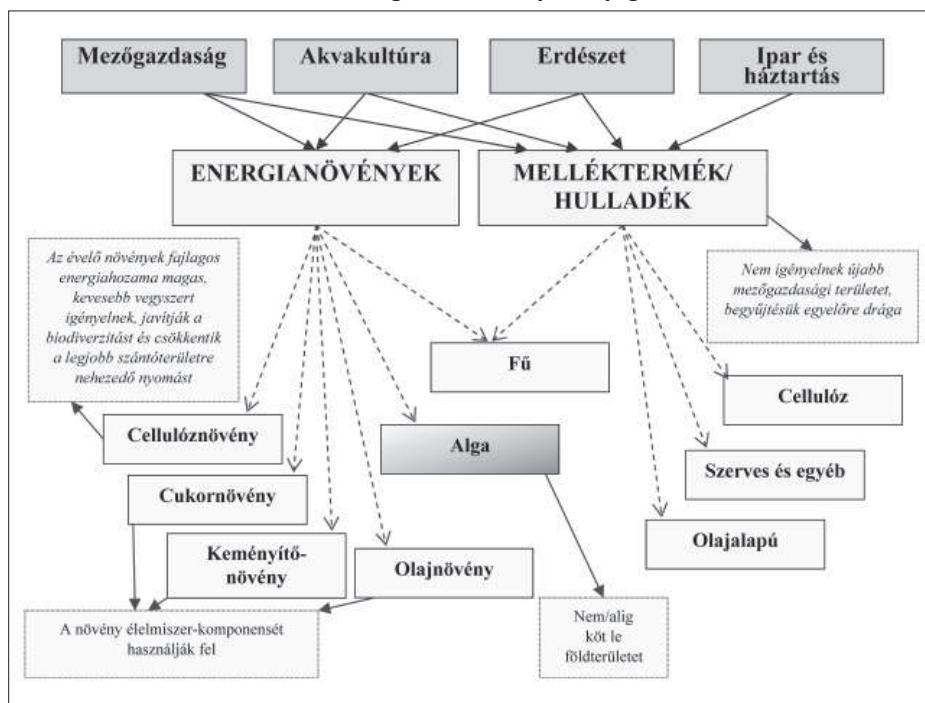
Mezőgazdaság

Akvakultúra

Erdészet

Ipar és háztartás

ENERGIANÖVÉNYEK

MELLÉKTERMÉK/ HULLADÉK

Az évelő növények fajlagos energiahozama magas, kevesebb vegyszert igényelnek, javítják a biodiverzitást és csökkentik a legjobb szántóterületre nehezedő nyomást

Nem igényelnek újabb mezőgazdasági területet, begyűjtésük egyelőre drága

Fű

Cellulóz

Cellulóznövény

Alga

Szerves és egyéb

Cukornövény

Olajalapú

Keményítő-növény

Olajnövény

A növény élelmiszer-komponensét használják fel

Nem/alig köt le földterületet